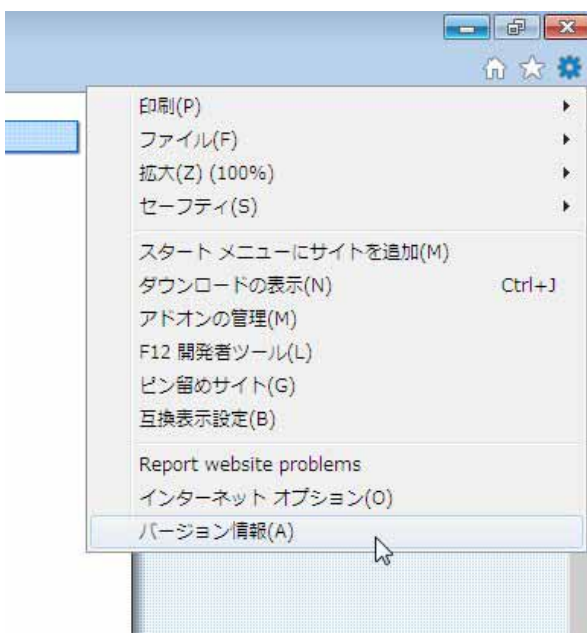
印刷(P)
ファイル(F)
拡大(Z) (100%)
セーフティ(S)

スタート メニューにサイトを追加(M)
ダウンロードの表示(N) Ctrl+J
アドオンの管理(M)
F12 開発者ツール(L)
ピン留めサイト(G)
互換表示設定(B)

Report website problems
インターネット オプション(O)
バージョン情報(A)